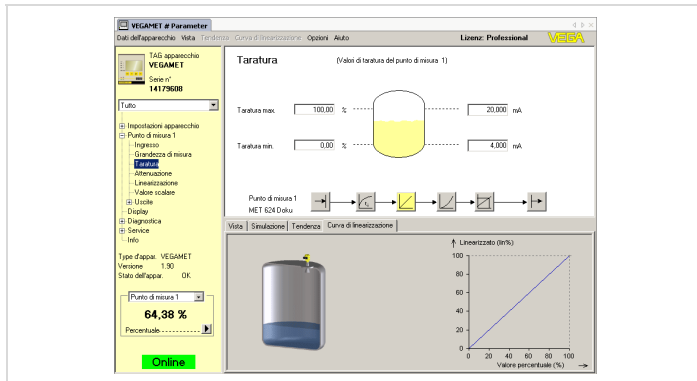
VEGAMET # Parameter

Dati dell'apparecchio Vista Tendenza Curva di linearizzazione Opzioni Aiuto

Lienz: Professional

VEGA

TAG apparecchio
VEGAMET
Serie n°
14179608

Tutto

Impostazioni apparecchio
Punto di misura 1
Ingresso
Grandezza di misura
Taratura
Attenuazione
Linearizzazione
Valore scalare
Uscite
Display
Diagnostica
Service
Info

Type d'appar. VEGAMET
Versione 1.90
Stato dell'appar. OK

Punto di misura 1

64,38 %

Percentuale

Online

Taratura (Valori di taratura del punto di misura 1)

Taratura max. 100,00 % 20,000 mA

Taratura min. 0,00 % 4,000 mA

Punto di misura 1
MET 624 Doku

Vista Simulazione Tendenza Curva di linearizzazione

Linearizzato (lin%)

100
80
60
40
20
0

0 20 40 60 80 100

Valore percentuale (%)